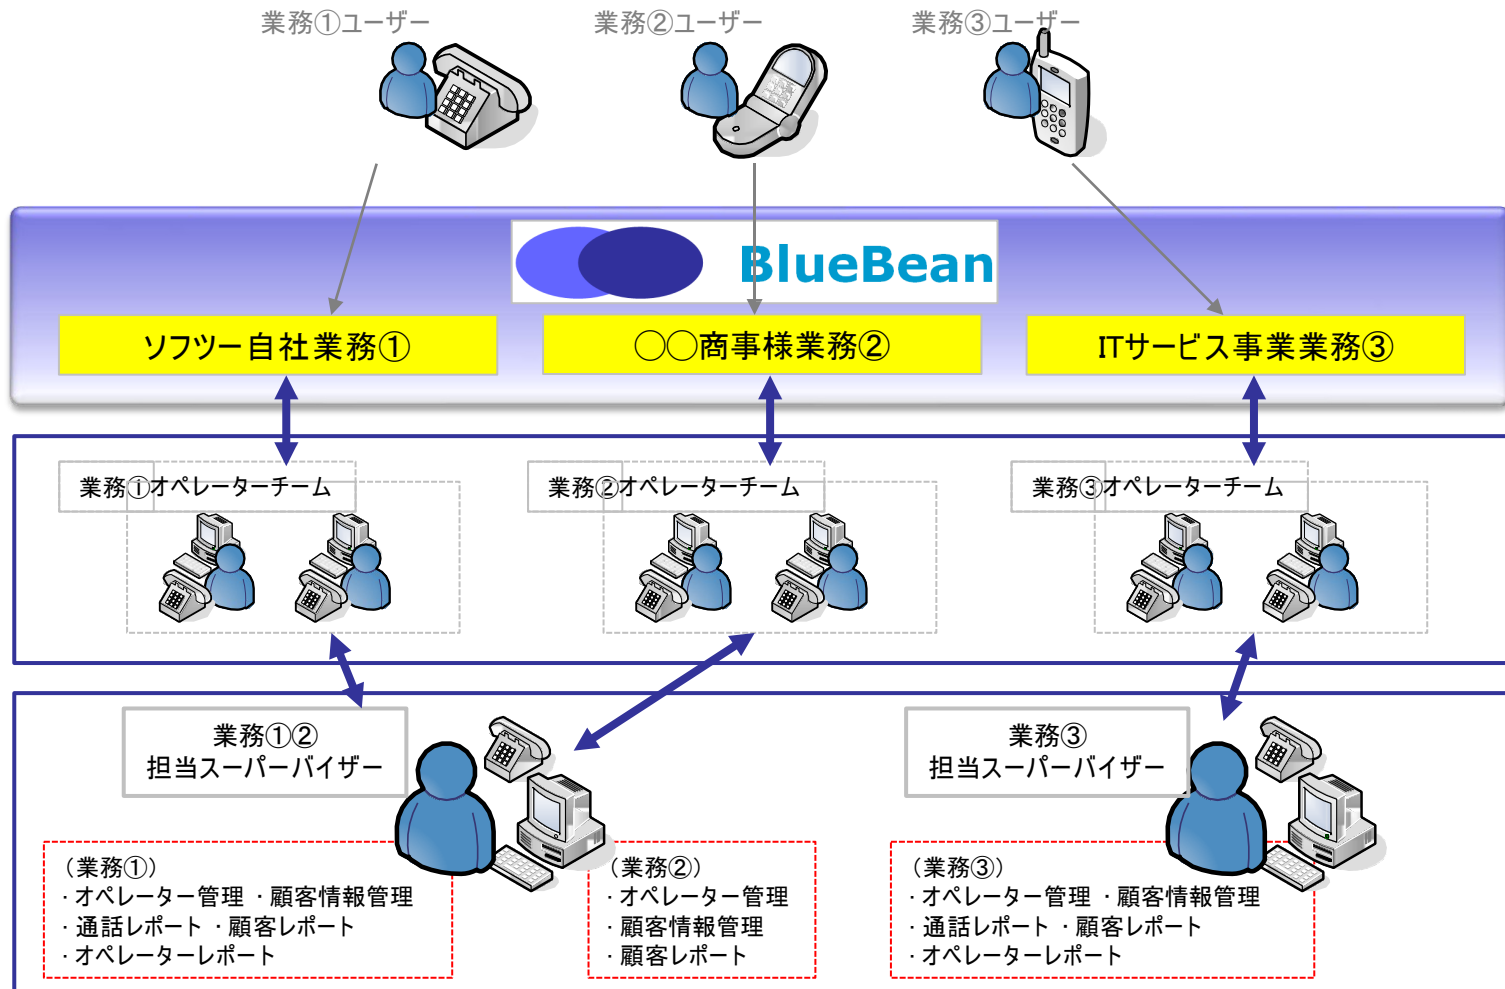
業務①ユーザー
業務②ユーザー
業務③ユーザー

BlueBean

ソフツー自社業務①
〇〇商事様業務②
ITサービス事業業務③

業務①オペレーターチーム
業務②オペレーターチーム
業務③オペレーターチーム

業務①②
担当スーパーバイザー

業務③
担当スーパーバイザー

（業務①）
・オペレーター管理 ・顧客情報管理
・通話レポート ・顧客レポート
・オペレーターレポート

（業務②）
・オペレーター管理
・顧客情報管理
・顧客レポート

（業務③）
・オペレーター管理 ・顧客情報管理
・通話レポート ・顧客レポート
・オペレーターレポート